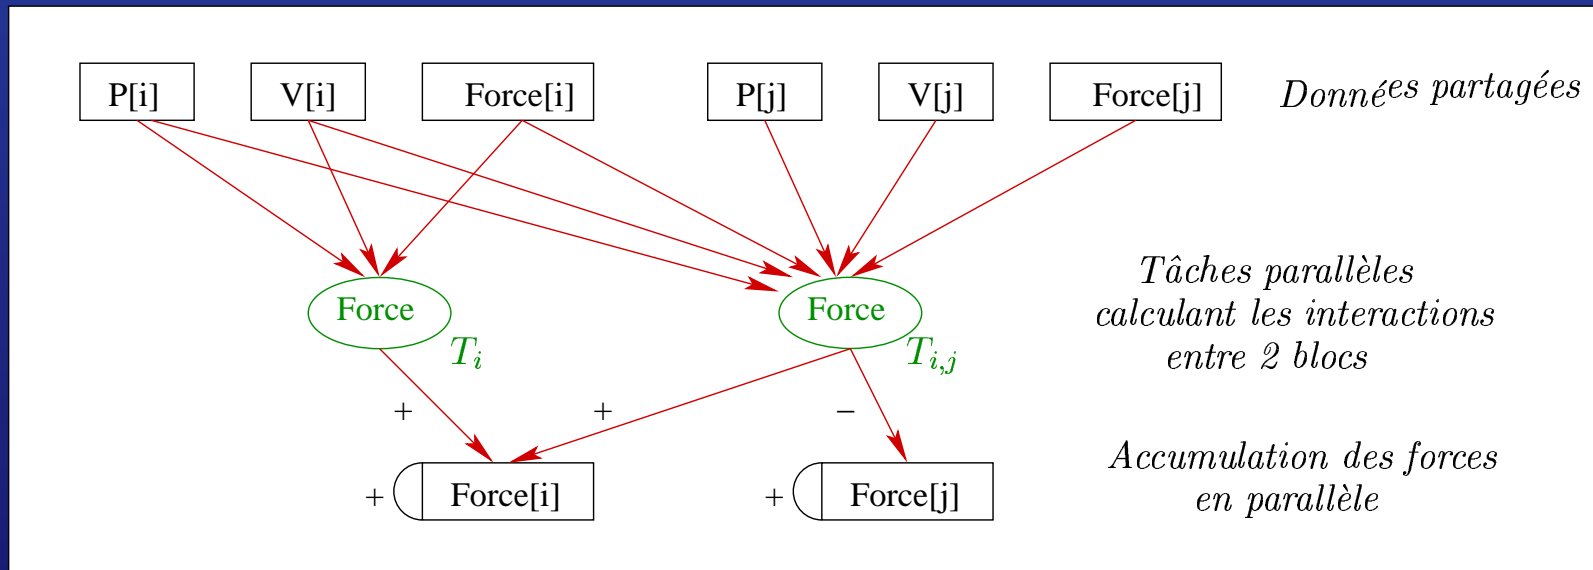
P[i]

V[i]

Force[i]

P[j]

V[j]

Force[j]

Données partagées

Force

$T_i$

Force

$T_{i,j}$

Tâches parallèles calculant les interactions entre 2 blocs

+

+

−

+ Force[i]

+ Force[j]

Accumulation des forces en parallèle